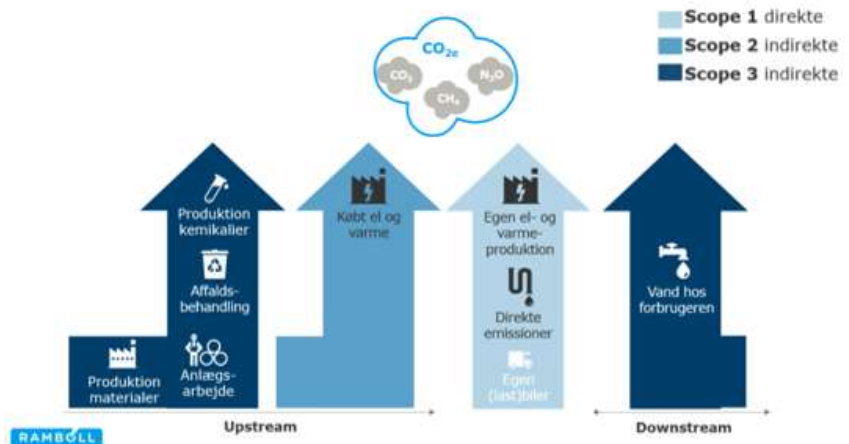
Scope 1 direkte
Scope 2 indirekte
Scope 3 indirekte

$CO_{2e}$
$CO_2$
$CH_4$
$N_2O$

Produktion kemikalier

Affaldsbehandling

Produktion materialer

Anlægsarbejde

Købt el og varme

Egen el- og varmeproduktion

Direkte emissioner

Egen (last)biler

Vand hos forbrugeren

Upstream

Downstream

RAMBOLL